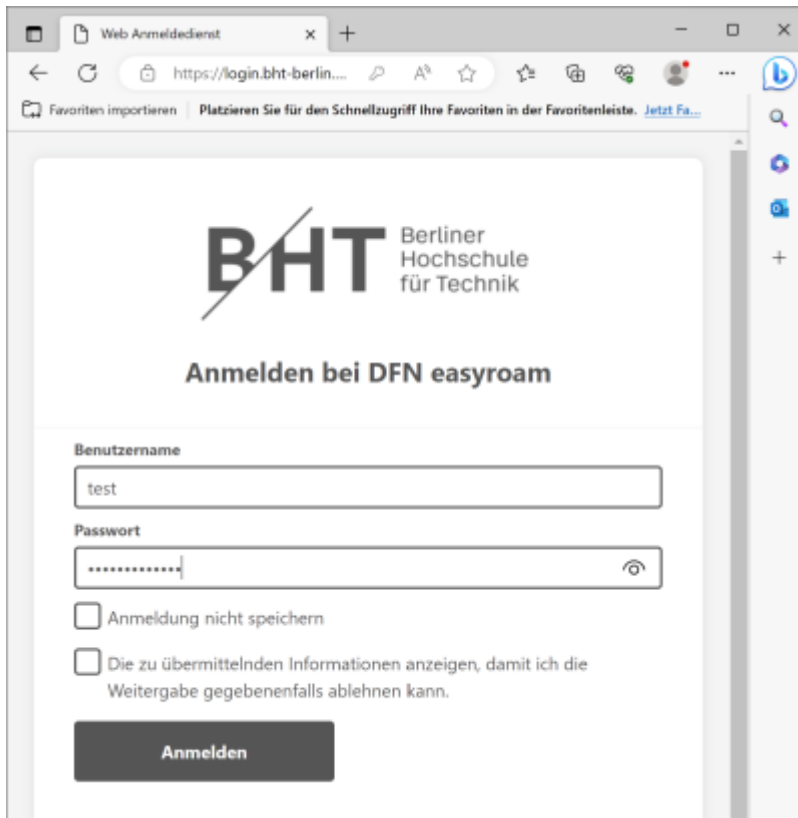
Web Anmeldedienst

https://login.bht-berlin....

Favoriten importieren | Platzieren Sie für den Schnellzugriff Ihre Favoriten in der Favoritenleiste. Jetzt Fa...

BHT Berliner Hochschule für Technik

Anmelden bei DFN easyroam

Benutzername

test

Passwort

•••••••••••••

Anmeldung nicht speichern

Die zu übermittelnden Informationen anzeigen, damit ich die Weitergabe gegebenenfalls ablehnen kann.

Anmelden